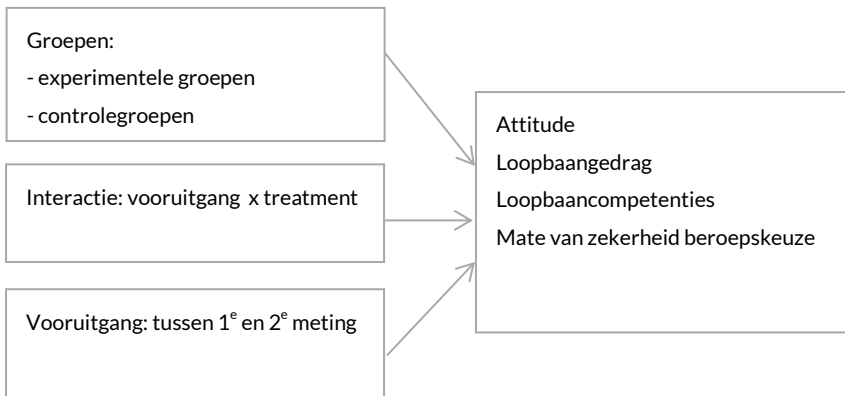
Groepen:
- experimentele groepen
- controlegroepen

Interactie: vooruitgang x treatment

Vooruitgang: tussen 1$^e$ en 2$^e$ meting

Attitude
Loopbaangedrag
Loopbaancompetenties
Mate van zekerheid beroepskeuze